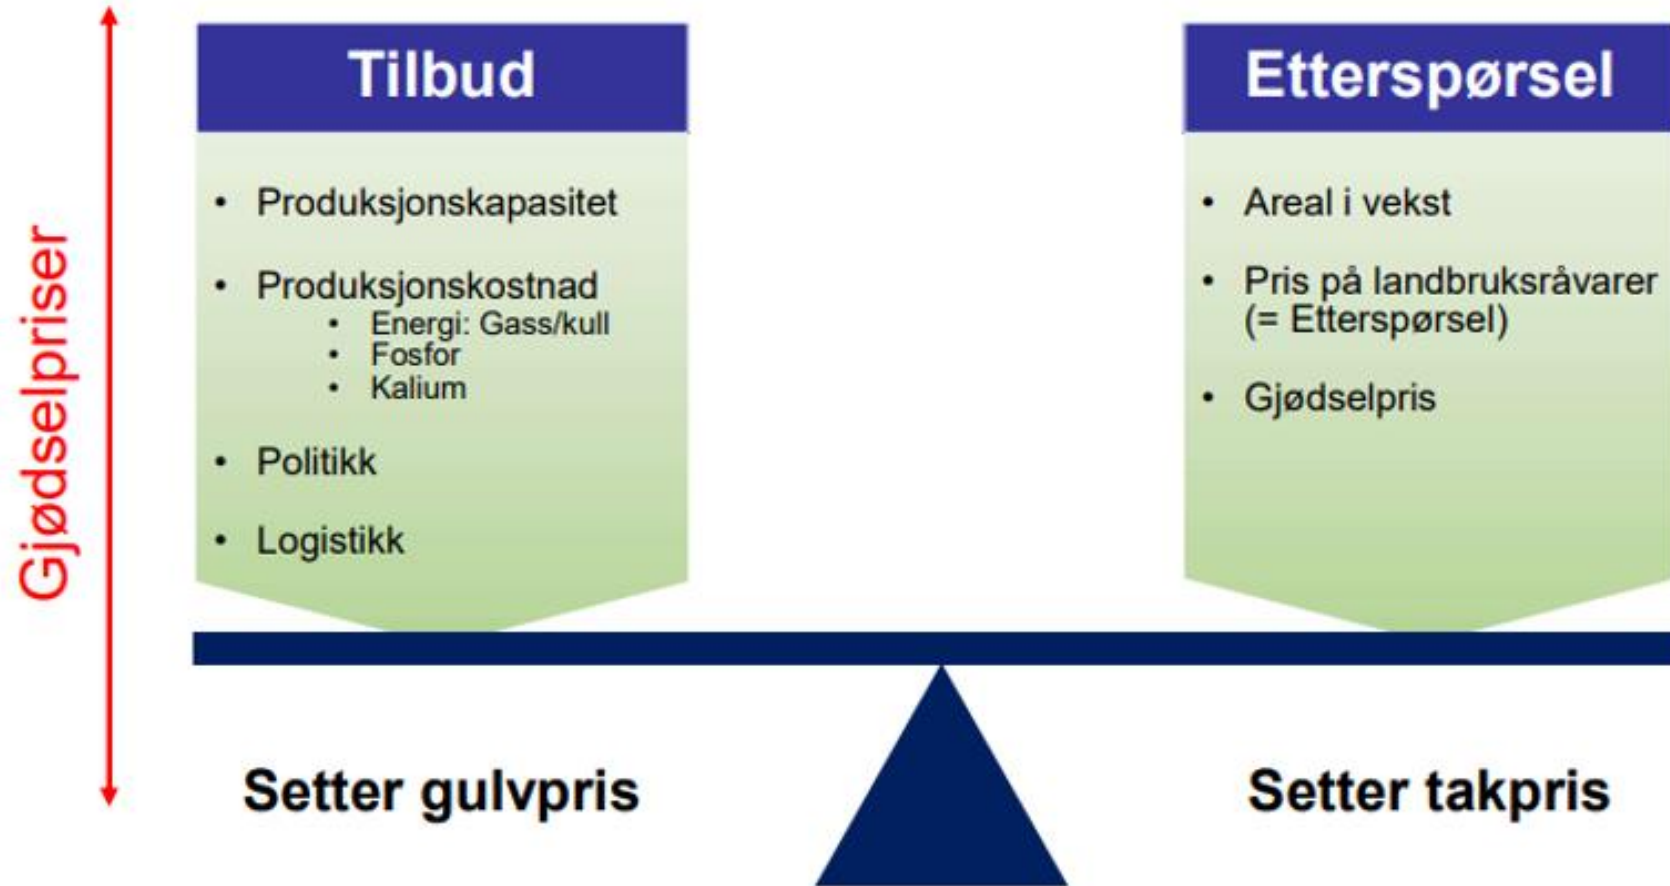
Gjødselpriser

Tilbud

- Produksjonskapasitet
- Produksjonskostnad
  - Energi: Gass/kull
  - Fosfor
  - Kalium
- Politikk
- Logistikk

Etterspørsel

- Areal i vekst
- Pris på landbruksråvarer (= Etterspørsel)
- Gjødselpris

Setter gulvpris

Setter takpris